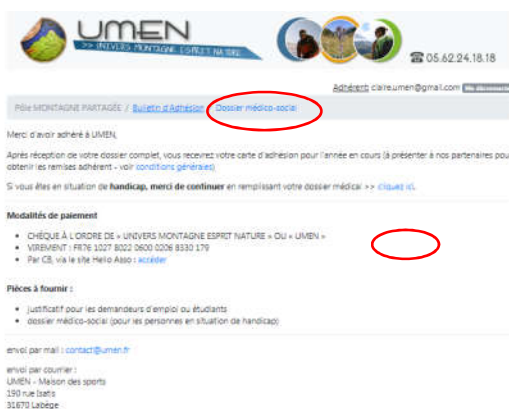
UMEN
>> UNIVERS MONTAGNE ESPRIT NATURE

☎ 05.62.24.18.18

Adhérent: claire.umen@gmail.com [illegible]

Pôle MONTAGNE PARTAGÉE / Bulletin d'Adhésion / Dossier médico-social

Merci d'avoir adhéré à UMEN,

Après réception de votre dossier complet, vous recevrez votre carte d'adhésion pour l'année en cours (à présenter à nos partenaires pour obtenir les remises adhérent - voir conditions générales)

Si vous êtes en situation de handicap, merci de continuer en remplissant votre dossier médical >> cliquez ici.

Modalités de paiement

• CHÈQUE À L'ORDRE DE « UNIVERS MONTAGNE ESPRIT NATURE » OU « UMEN »
• VIREMENT : FR76 1027 8022 0600 0206 8330 179
• Par CB, via le site Hello Asso : accéder

Pièces à fournir :

• Justificatif pour les demandeurs d'emploi ou étudiants
• dossier médico-social (pour les personnes en situation de handicap)

envoi par mail : contact@umen.fr

envoi par courrier :
UMEN - Maison des sports
190 rue Isatis
31670 Labège